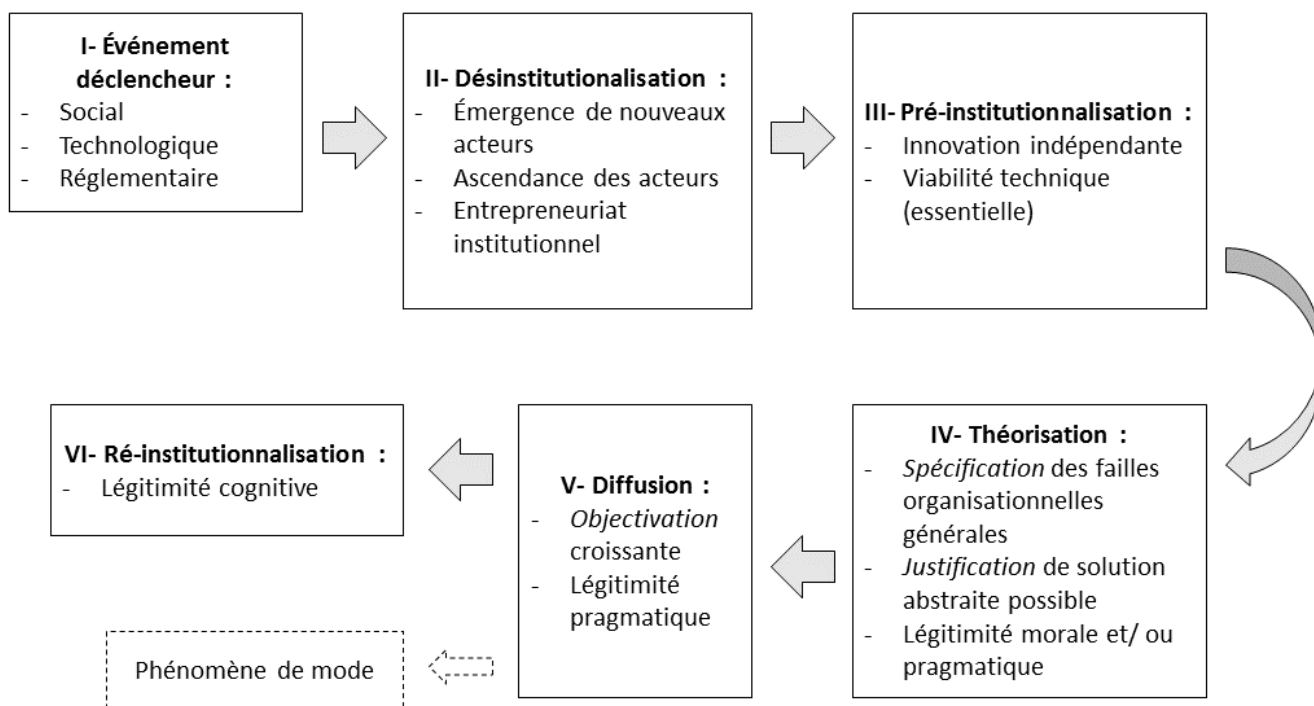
**I- Événement déclencheur :**
- Social
- Technologique
- Réglementaire

**II- Désinstitutionalisation :**
- Émergence de nouveaux acteurs
- Ascendance des acteurs
- Entrepreneuriat institutionnel

**III- Pré-institutionnalisation :**
- Innovation indépendante
- Viabilité technique (essentielle)

**IV- Théorisation :**
- *Spécification* des failles organisationnelles générales
- *Justification* de solution abstraite possible
- Légitimité morale et/ ou pragmatique

**V- Diffusion :**
- *Objectivation* croissante
- Légitimité pragmatique

**VI- Ré-institutionnalisation :**
- Légitimité cognitive

Phénomène de mode